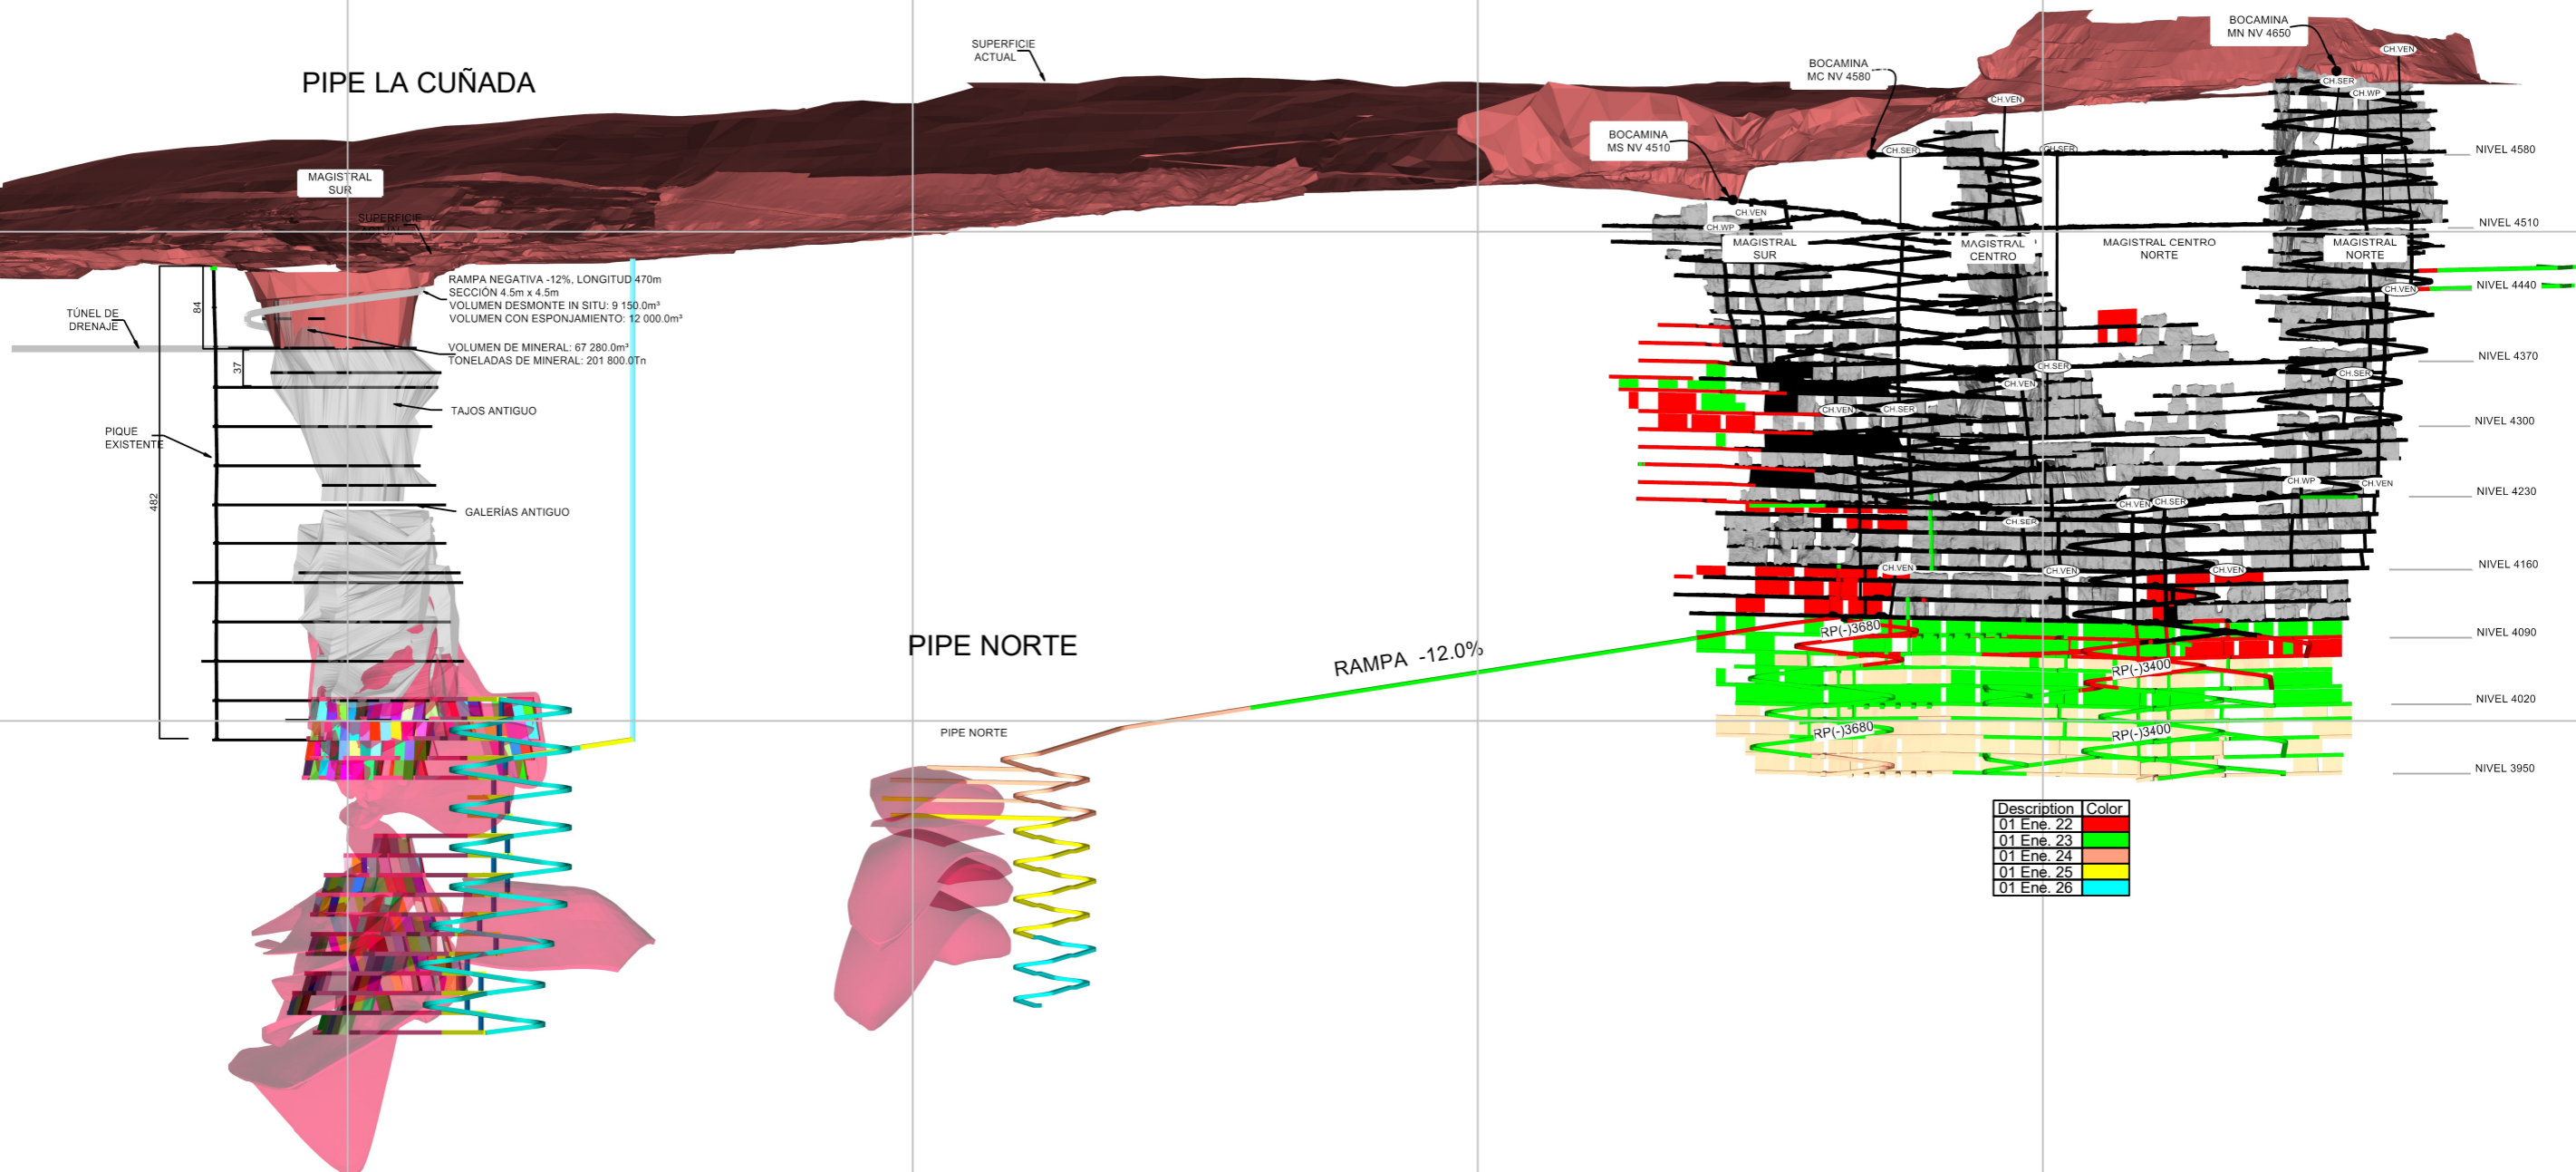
PIPE LA CUÑADA

SUPERFICIE ACTUAL

BOCAMINA MN NV 4650

BOCAMINA MC NV 4580

BOCAMINA MS NV 4510

CH.VEN
CH.SER
CH.WP
CH.VEN
CH.SER
CH.SER

NIVEL 4580
NIVEL 4510

MAGISTRAL SUR

SUPERFICIE

CH.VEN
CH.WP

MAGISTRAL SUR

MAGISTRAL CENTRO

MAGISTRAL CENTRO NORTE

MAGISTRAL NORTE

NIVEL 4440
CH.VEN

RAMPA NEGATIVA -12%, LONGITUD 470m
SECCIÓN 4.5m x 4.5m
VOLUMEN DESMONTE IN SITU: 9 150.0m³
VOLUMEN CON ESPONJAMIENTO: 12 000.0m³

TÚNEL DE DRENAJE

84

VOLUMEN DE MINERAL: 67 280.0m³
TONELADAS DE MINERAL: 201 800.0Tn

37

NIVEL 4370
CH.SER
CH.VEN
CH.SER

TAJOS ANTIGUO

CH.VEN
CH.SER

PIQUE EXISTENTE

NIVEL 4300

482

CH.WP
CH.VEN
NIVEL 4230
CH.VEN
CH.SER
CH.SER

GALERÍAS ANTIGUO

NIVEL 4160
CH.VEN
CH.VEN
CH.VEN

RP(-)3680
NIVEL 4090

PIPE NORTE

RAMPA -12.0%

RP(-)3400

NIVEL 4020

PIPE NORTE

RP(-)3680
RP(-)3400

NIVEL 3950

| Description | Color |
|---|---|
| 01 Ene. 22 | |
| 01 Ene. 23 | |
| 01 Ene. 24 | |
| 01 Ene. 25 | |
| 01 Ene. 26 | |